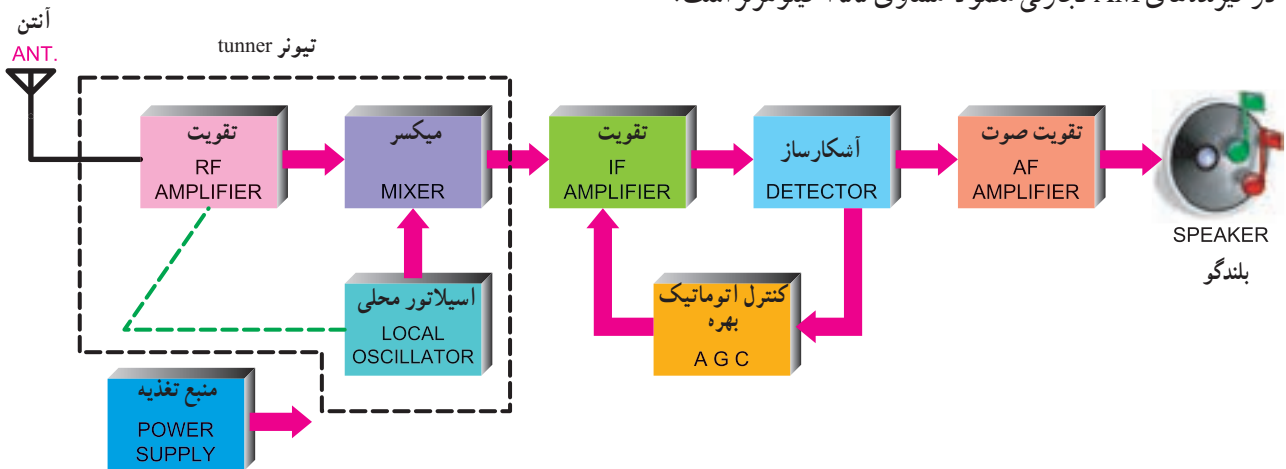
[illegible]

آنتن
ANT.

تیونر tunner

تقویت
RF
AMPLIFIER

میکسر
MIXER

تقویت
IF
AMPLIFIER

آشکارساز
DETECTOR

تقویت صوت
AF
AMPLIFIER

SPEAKER
بلندگو

اسیلاتور محلی
LOCAL
OSCILLATOR

کنترل اتوماتیک بهره
A G C

منبع تغذیه
POWER
SUPPLY